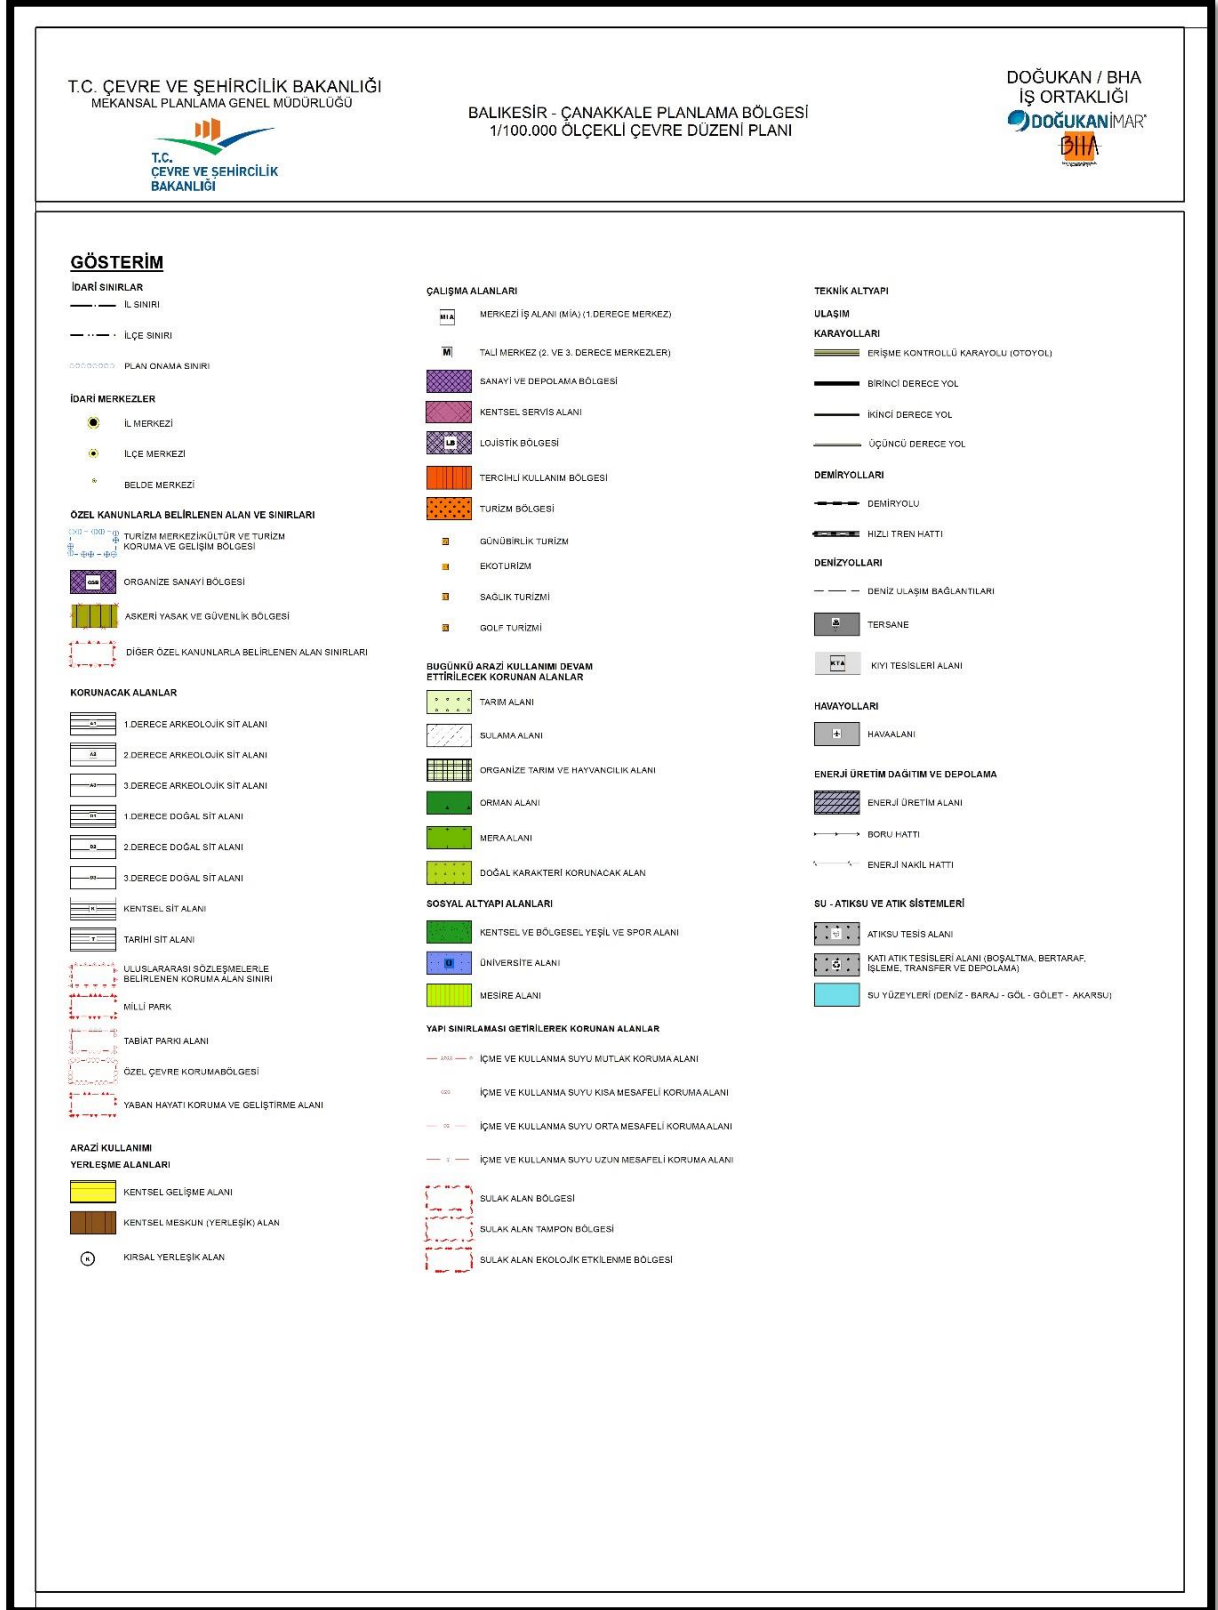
T.C. ÇEVRE VE ŞEHİRCİLİK BAKANLIĞI
MEKANSAL PLANLAMA GENEL MÜDÜRLÜĞÜ

T.C.
ÇEVRE VE ŞEHİRCİLİK
BAKANLIĞI

BALIKESİR - ÇANAKKALE PLANLAMA BÖLGESİ
1/100.000 ÖLÇEKLİ ÇEVRE DÜZENİ PLANI

DOĞUKAN / BHA
İŞ ORTAKLIĞI
DOĞUKANİMAR
BHA

GÖSTERİM

İDARİ SINIRLAR
İL SINIRI
İLÇE SINIRI
PLAN ONAMA SINIRI

İDARİ MERKEZLER
İL MERKEZİ
İLÇE MERKEZİ
BELDE MERKEZİ

ÖZEL KANUNLARLA BELİRLENEN ALAN VE SINIRLARI
TURİZM MERKEZİ/KÜLTÜR VE TURİZM KORUMA VE GELİŞİM BÖLGESİ
ORGANİZE SANAYİ BÖLGESİ
ASKERİ YASAK VE GÜVENLİK BÖLGESİ
DİĞER ÖZEL KANUNLARLA BELİRLENEN ALAN SINIRLARI

KORUNACAK ALANLAR
1.DERECE ARKEOLOJİK SİT ALANI
2.DERECE ARKEOLOJİK SİT ALANI
3.DERECE ARKEOLOJİK SİT ALANI
1.DERECE DOĞAL SİT ALANI
2.DERECE DOĞAL SİT ALANI
3.DERECE DOĞAL SİT ALANI
KENTSEL SİT ALANI
TARİHİ SİT ALANI
ULUSLARARASI SÖZLEŞMELERLE BELİRLENEN KORUMA ALAN SINIRI
MİLLİ PARK
TABİAT PARKI ALANI
ÖZEL ÇEVRE KORUMABÖLGESİ
YABAN HAYATI KORUMA VE GELİŞTİRME ALANI

ARAZİ KULLANIMI
YERLEŞME ALANLARI
KENTSEL GELİŞME ALANI
KENTSEL MESKUN (YERLEŞİK) ALAN
KIRSAL YERLEŞİK ALAN

ÇALIŞMA ALANLARI
MERKEZİ İŞ ALANI (MİA) (1.DERECE MERKEZ)
TALİ MERKEZ (2. VE 3. DERECE MERKEZLER)
SANAYİ VE DEPOLAMA BÖLGESİ
KENTSEL SERVİS ALANI
LOJİSTİK BÖLGESİ
TERCİHLİ KULLANIM BÖLGESİ
TURİZM BÖLGESİ
GÜNÜBİRLİK TURİZM
EKOTURİZM
SAĞLIK TURİZMİ
GOLF TURİZMİ

BUGÜNKÜ ARAZİ KULLANIMI DEVAM ETTİRİLECEK KORUNAN ALANLAR
TARIM ALANI
SULAMA ALANI
ORGANİZE TARIM VE HAYVANCILIK ALANI
ORMAN ALANI
MERA ALANI
DOĞAL KARAKTERİ KORUNACAK ALAN

SOSYAL ALTYAPI ALANLARI
KENTSEL VE BÖLGESEL YEŞİL VE SPOR ALANI
ÜNİVERSİTE ALANI
MESİRE ALANI

YAPI SINIRLAMASI GETİRİLEREK KORUNAN ALANLAR
İÇME VE KULLANMA SUYU MUTLAK KORUMA ALANI
İÇME VE KULLANMA SUYU KISA MESAFELİ KORUMA ALANI
İÇME VE KULLANMA SUYU ORTA MESAFELİ KORUMA ALANI
İÇME VE KULLANMA SUYU UZUN MESAFELİ KORUMA ALANI
SULAK ALAN BÖLGESİ
SULAK ALAN TAMPON BÖLGESİ
SULAK ALAN EKOLOJİK ETKİLENME BÖLGESİ

TEKNİK ALTYAPI
ULAŞIM
KARAYOLLARI
ERİŞME KONTROLLÜ KARAYOLU (OTOYOL)
BİRİNCİ DERECE YOL
İKİNCİ DERECE YOL
ÜÇÜNCÜ DERECE YOL

DEMİRYOLLARI
DEMİRYOLU
HIZLI TREN HATTI

DENİZYOLLARI
DENİZ ULAŞIM BAĞLANTILARI
TERSANE
KIYI TESİSLERİ ALANI

HAVAYOLLARI
HAVAALANI

ENERJİ ÜRETİM DAĞITIM VE DEPOLAMA
ENERJİ ÜRETİM ALANI
BORU HATTI
ENERJİ NAKİL HATTI

SU - ATIKSU VE ATIK SİSTEMLERİ
ATIKSU TESİS ALANI
KATI ATIK TESİSLERİ ALANI (BOŞALTMA, BERTARAF, İŞLEME, TRANSFER VE DEPOLAMA)
SU YÜZEYLERİ (DENİZ - BARAJ - GÖL - GÖLET - AKARSU)